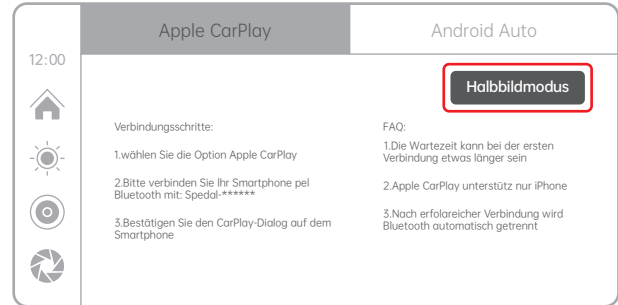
12:00

Apple CarPlay

Android Auto

Halbbildmodus

Verbindungsschritte:

1.wählen Sie die Option Apple CarPlay

2.Bitte verbinden Sie Ihr Smartphone pel Bluetooth mit: Spedal-******

3.Bestätigen Sie den CarPlay-Dialog auf dem Smartphone

FAQ:

1.Die Wartezeit kann bei der ersten Verbindung etwas länger sein

2.Apple CarPlay unterstütz nur iPhone

3.Nach erfolareicher Verbindung wird Bluetooth automatisch getrennt